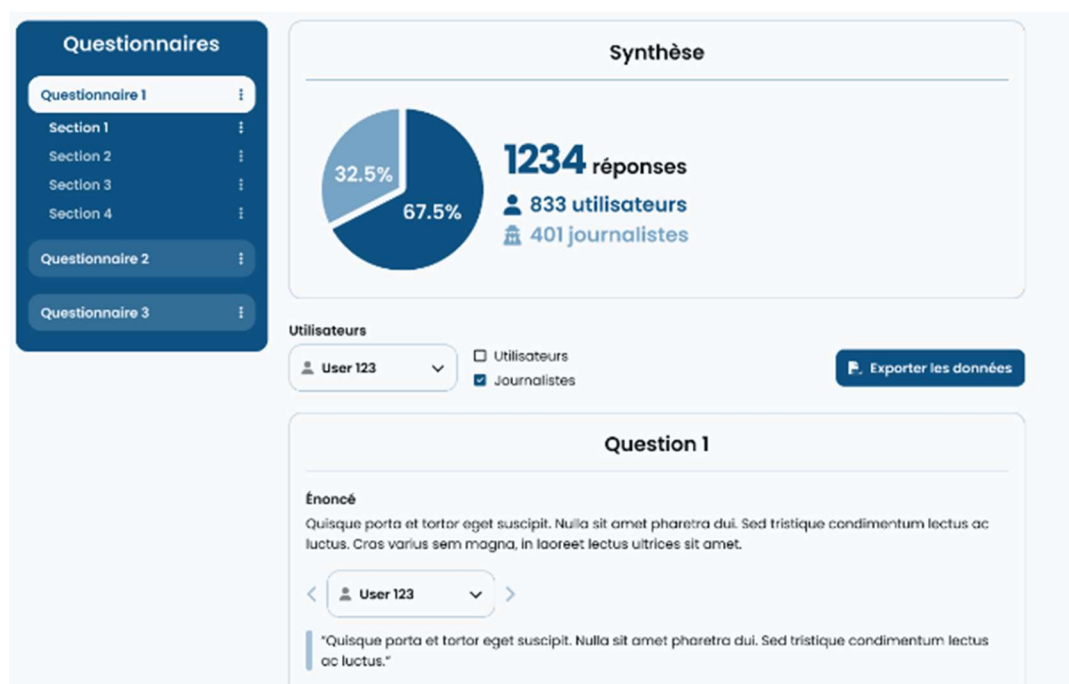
Questionnaires

Questionnaire 1

Section 1

Section 2

Section 3

Section 4

Questionnaire 2

Questionnaire 3

Synthèse

32.5%

67.5%

1234 réponses

833 utilisateurs

401 journalistes

Utilisateurs

User 123

Utilisateurs

Journalistes

Exporter les données

Question 1

Énoncé

Quisque porta et tortor eget suscipit. Nulla sit amet pharetra dui. Sed tristique condimentum lectus ac luctus. Cras varius sem magna, in laoreet lectus ultrices sit amet.

User 123

"Quisque porta et tortor eget suscipit. Nulla sit amet pharetra dui. Sed tristique condimentum lectus ac luctus."